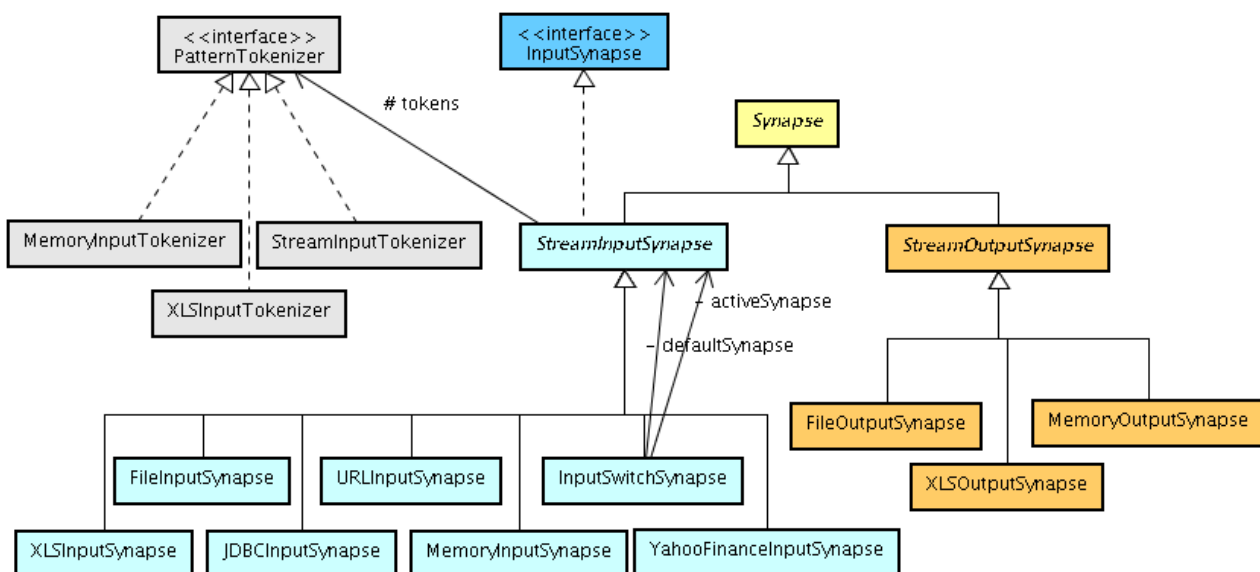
<<interface>>
PatternTokenizer

<<interface>>
InputSynapse

# tokens

Synapse

MemoryInputTokenizer

StreamInputTokenizer

StreamInputSynapse

StreamOutputSynapse

XLSInputTokenizer

- activeSynapse

- defaultSynapse

FileOutputSynapse

MemoryOutputSynapse

FileInputSynapse

URLInputSynapse

InputSwitchSynapse

XLSOutputSynapse

XLSInputSynapse

JDBCInputSynapse

MemoryInputSynapse

YahooFinanceInputSynapse